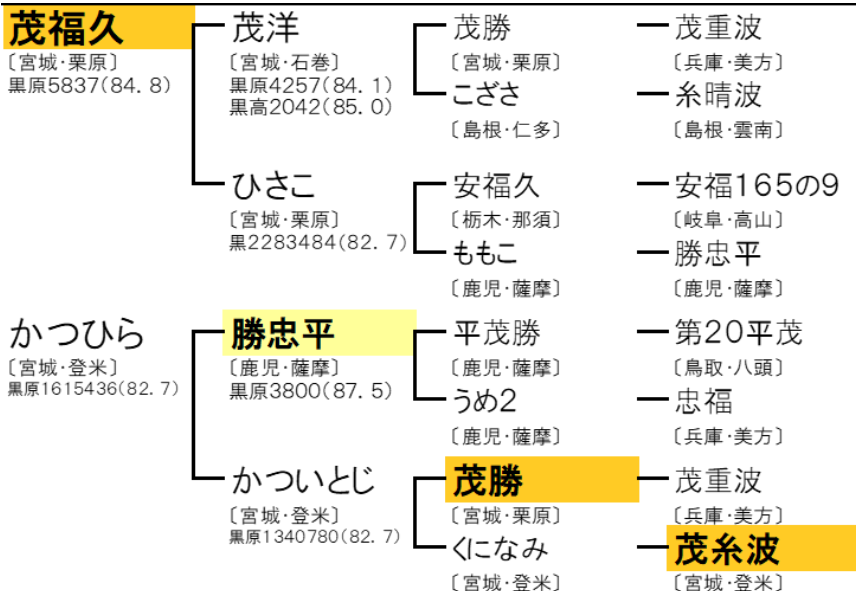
茂福久
〔宮城·栗原〕
黒原5837(84.8)

茂洋
〔宮城·石巻〕
黒原4257(84.1)
黒高2042(85.0)

茂勝
〔宮城·栗原〕

茂重波
〔兵庫·美方〕

こざさ
〔島根·仁多〕

糸晴波
〔島根·雲南〕

ひさこ
〔宮城·栗原〕
黒2283484(82.7)

安福久
〔栃木·那須〕

安福165の9
〔岐阜·高山〕

ももこ
〔鹿児·薩摩〕

勝忠平
〔鹿児·薩摩〕

かつひら
〔宮城·登米〕
黒原1615436(82.7)

勝忠平
〔鹿児·薩摩〕
黒原3800(87.5)

平茂勝
〔鹿児·薩摩〕

第20平茂
〔鳥取·八頭〕

うめ2
〔鹿児·薩摩〕

忠福
〔兵庫·美方〕

かついとじ
〔宮城·登米〕
黒原1340780(82.7)

茂勝
〔宮城·栗原〕

茂重波
〔兵庫·美方〕

くになみ
〔宮城·登米〕

茂糸波
〔宮城·登米〕